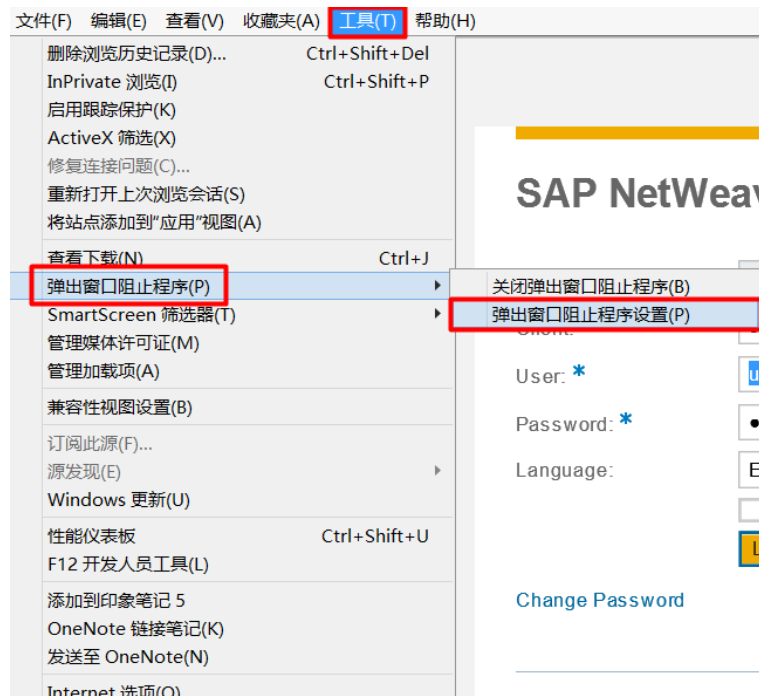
文件(F) 编辑(E) 查看(V) 收藏夹(A) 工具(T) 帮助(H)

删除浏览历史记录(D)... Ctrl+Shift+Del
InPrivate 浏览(I) Ctrl+Shift+P
启用跟踪保护(K)
ActiveX 筛选(X)
修复连接问题(C)...
重新打开上次浏览会话(S)
将站点添加到“应用”视图(A)

查看下载(N) Ctrl+J
弹出窗口阻止程序(P)
SmartScreen 筛选器(T)
管理媒体许可证(M)
管理加载项(A)

兼容性视图设置(B)

订阅此源(F)...
源发现(E)
Windows 更新(U)

性能仪表板 Ctrl+Shift+U
F12 开发人员工具(L)

添加到印象笔记 5
OneNote 链接笔记(K)
发送至 OneNote(N)

Internet 选项(O)

关闭弹出窗口阻止程序(B)
弹出窗口阻止程序设置(P)

SAP NetWeav

Client:
User: *
Password: *
Language:

Change Password